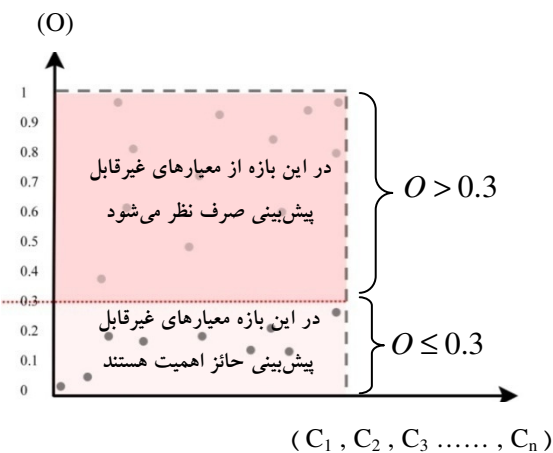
(O)

1
0.9
0.8
0.7
0.6
0.5
0.4
0.3
0.2
0.1
0

در این بازه از معیارهای غیرقابل پیش‌بینی صرف نظر می‌شود

$O > 0.3$

در این بازه معیارهای غیرقابل پیش‌بینی حائز اهمیت هستند

$O \leq 0.3$

$(C_1 , C_2 , C_3 \ldots\ldots , C_n)$